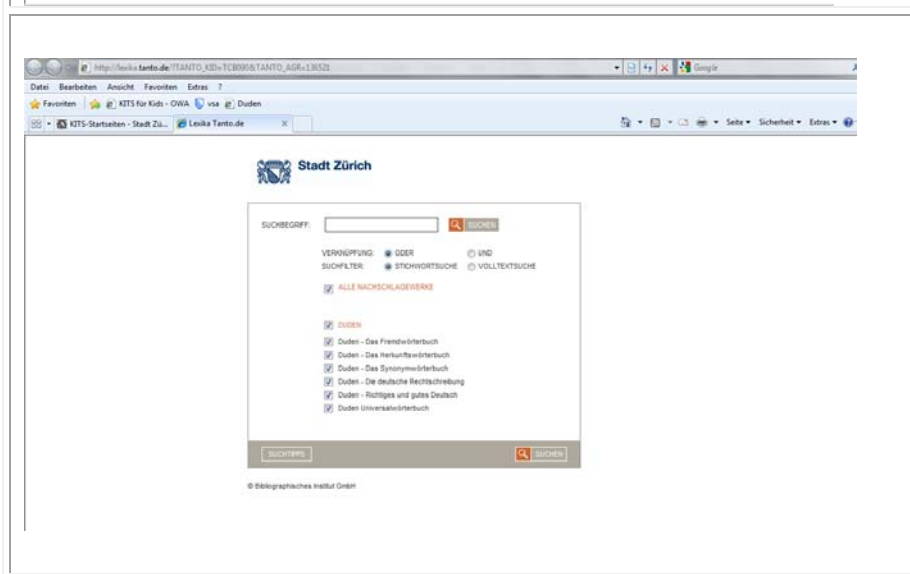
http://lexika.tanto.de/?TANTO_KID=TCB006&TANTO_AGR=136521

Google

Datei Bearbeiten Ansicht Favoriten Extras ?

Favoriten KITS für Kids - OWA vsa Duden

KITS-Startseiten - Stadt Zü... Lexika Tanto.de

Seite ▾ Sicherheit ▾ Extras ▾

Stadt Zürich

SUCHBEGRIFF: SUCHEN

VERKNÜPFUNG: ODER UND
SUCHFILTER: STICHWORTSUCHE VOLLTEXTSUCHE

ALLE NACHSCHLAGEWERKE

DUDEN

Duden - Das Fremdwörterbuch
Duden - Das Herkunftswörterbuch
Duden - Das Synonymwörterbuch
Duden - Die deutsche Rechtschreibung
Duden - Richtiges und gutes Deutsch
Duden Universalwörterbuch

SUCHTIPPS SUCHEN

© Bibliographisches Institut GmbH